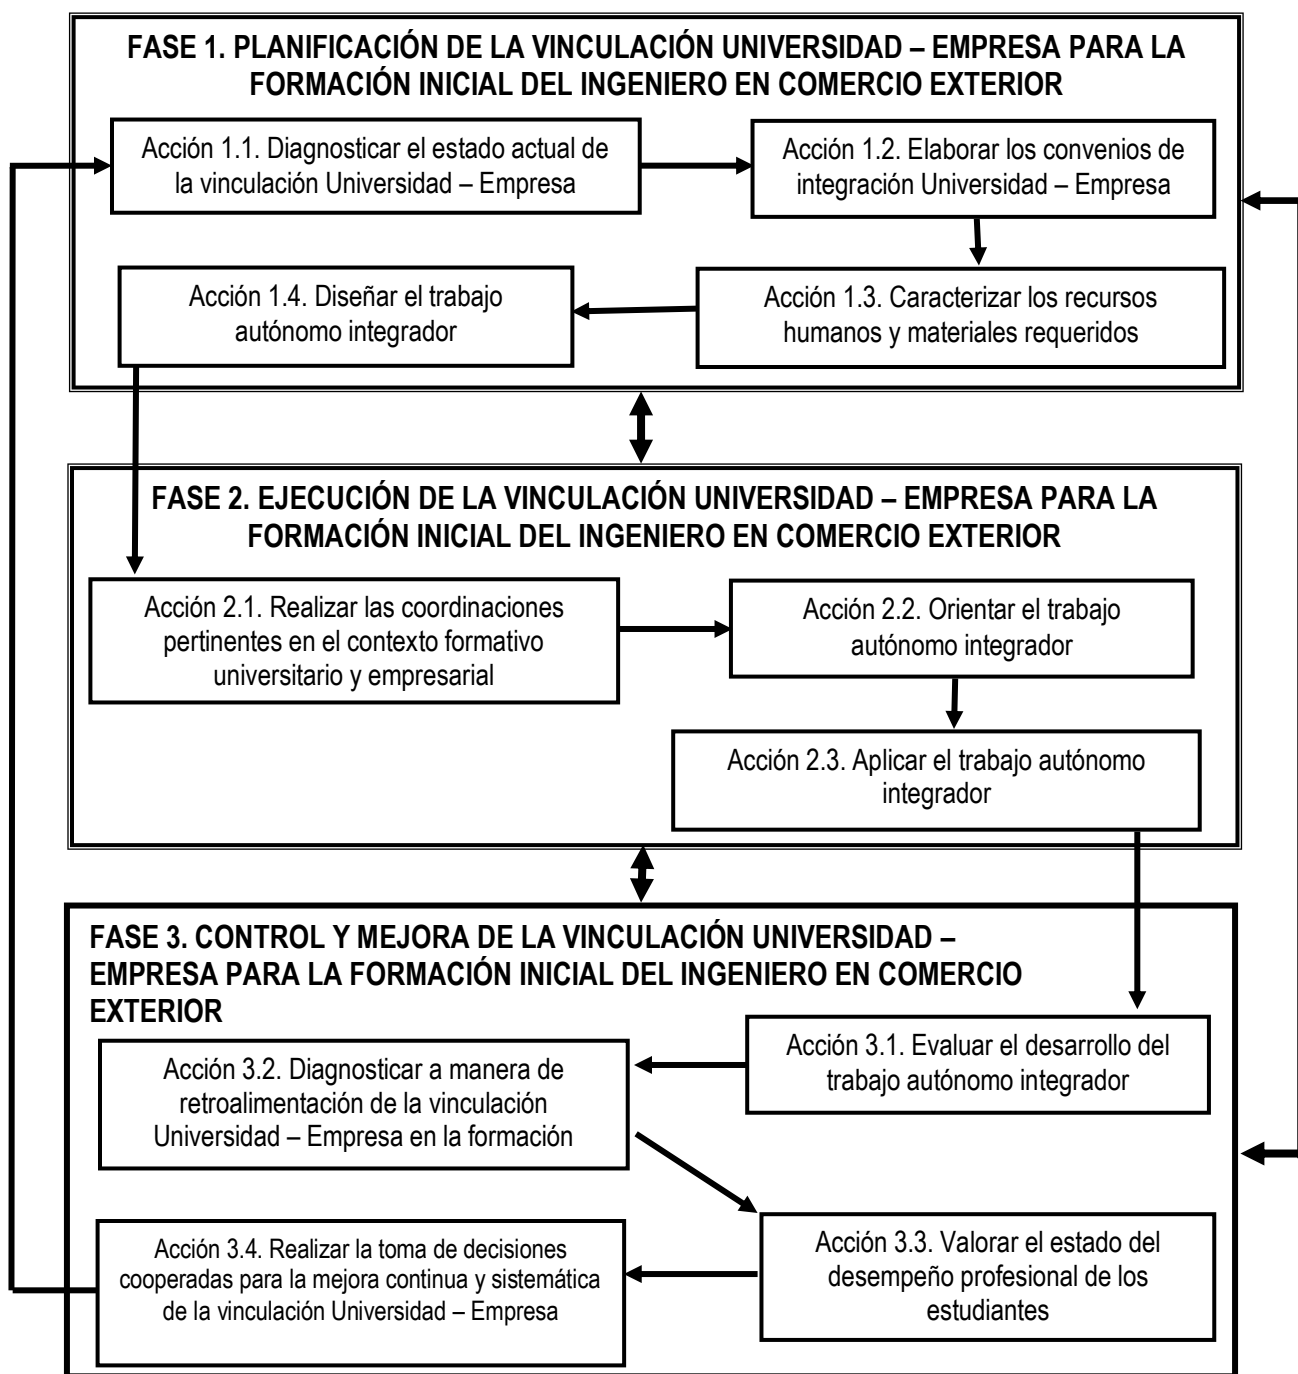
FASE 1. PLANIFICACIÓN DE LA VINCULACIÓN UNIVERSIDAD – EMPRESA PARA LA FORMACIÓN INICIAL DEL INGENIERO EN COMERCIO EXTERIOR

Acción 1.1. Diagnosticar el estado actual de la vinculación Universidad – Empresa

Acción 1.2. Elaborar los convenios de integración Universidad – Empresa

Acción 1.3. Caracterizar los recursos humanos y materiales requeridos

Acción 1.4. Diseñar el trabajo autónomo integrador

FASE 2. EJECUCIÓN DE LA VINCULACIÓN UNIVERSIDAD – EMPRESA PARA LA FORMACIÓN INICIAL DEL INGENIERO EN COMERCIO EXTERIOR

Acción 2.1. Realizar las coordinaciones pertinentes en el contexto formativo universitario y empresarial

Acción 2.2. Orientar el trabajo autónomo integrador

Acción 2.3. Aplicar el trabajo autónomo integrador

FASE 3. CONTROL Y MEJORA DE LA VINCULACIÓN UNIVERSIDAD – EMPRESA PARA LA FORMACIÓN INICIAL DEL INGENIERO EN COMERCIO EXTERIOR

Acción 3.1. Evaluar el desarrollo del trabajo autónomo integrador

Acción 3.2. Diagnosticar a manera de retroalimentación de la vinculación Universidad – Empresa en la formación

Acción 3.3. Valorar el estado del desempeño profesional de los estudiantes

Acción 3.4. Realizar la toma de decisiones cooperadas para la mejora continua y sistemática de la vinculación Universidad – Empresa